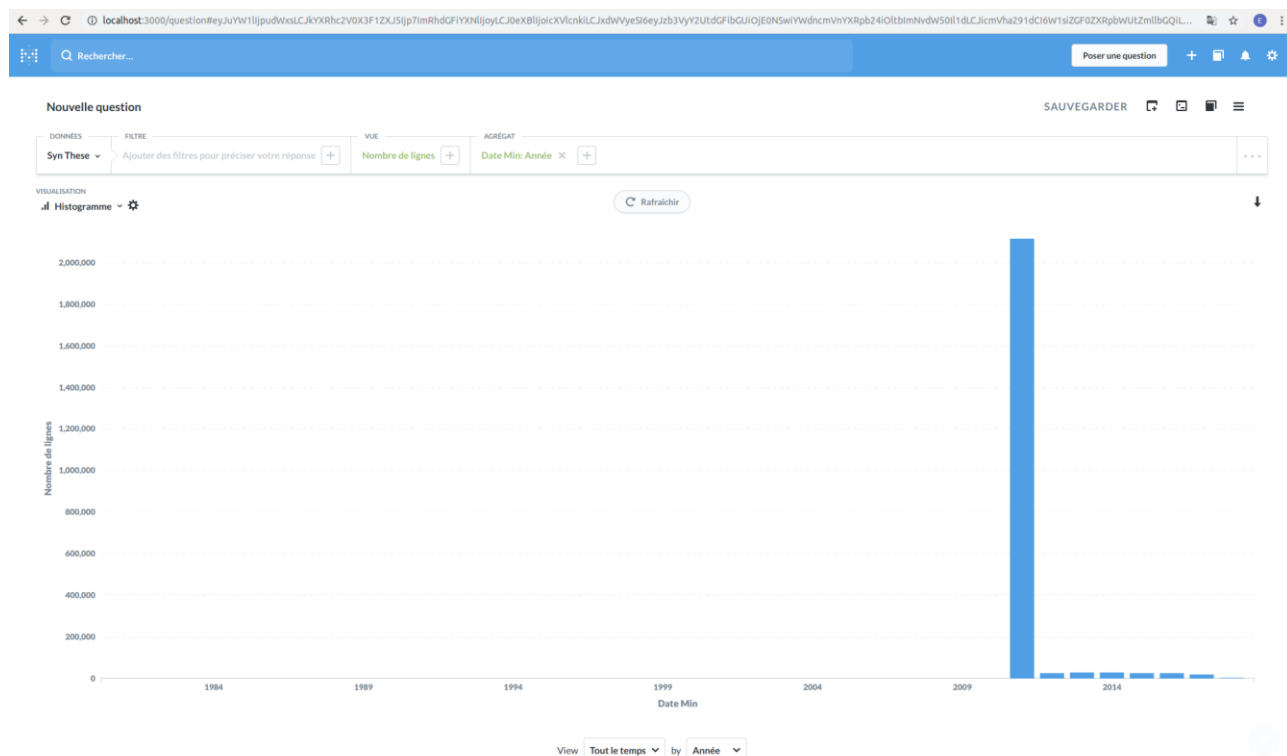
localhost:3000/question#eyJuYW1lIjpudWxsLCJkYXRhc2V0X3F1ZXJ5Ijp7ImRhdGFiYXNlIjoyLCJ0eXBlIjoicXVlcnkiLCJxdWVyeSI6eyJzb3VyY2UtdGFibGUiOjE0NSwiYWdncmVnYXRpb24iOltbImNvdW50Il1dLCJicmVha291dCI6W1siZGF0ZXRpbWUtZmllbGQiL...

Rechercher...

Poser une question

Nouvelle question

SAUVEGARDER

DONNÉES
Syn These

FILTRE
Ajouter des filtres pour préciser votre réponse

VUE
Nombre de lignes

AGRÉGAT
Date Min: Année

VISUALISATION
Histogramme

Rafraîchir

2,000,000
1,800,000
1,600,000
1,400,000
1,200,000
1,000,000
800,000
600,000
400,000
200,000
0

Nombre de lignes

1984
1989
1994
1999
2004
2009
2014

Date Min

View Tout le temps by Année